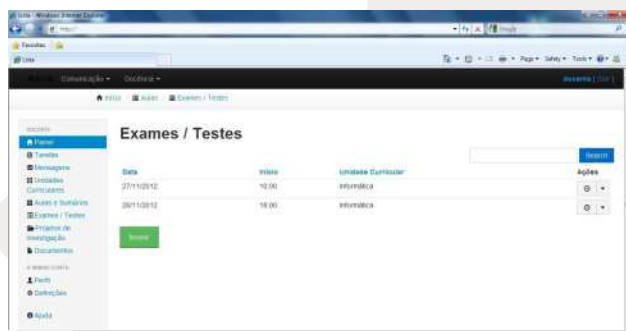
Lista - Windows Internet Explorer

http://

Favoritos

Lista

Page ▾ Safety ▾ Tools ▾

Comunicação ▾ Docência ▾

docente | Sair

Início / Aulas / Exames / Testes

DOCENTE

Painel

Tarefas

Mensagens

Unidades Curriculares

Aulas e Sumários

Exames / Testes

Projetos de Investigação

Documentos

A MINHA CONTA

Perfil

Definições

Ajuda

Exames / Testes

Search

| Data | Início | Unidade Curricular | Ações |
|---|---|---|---|
| 27/11/2012 | 10:00 | Informática | |
| 28/11/2012 | 16:00 | Informática | |

Inserir